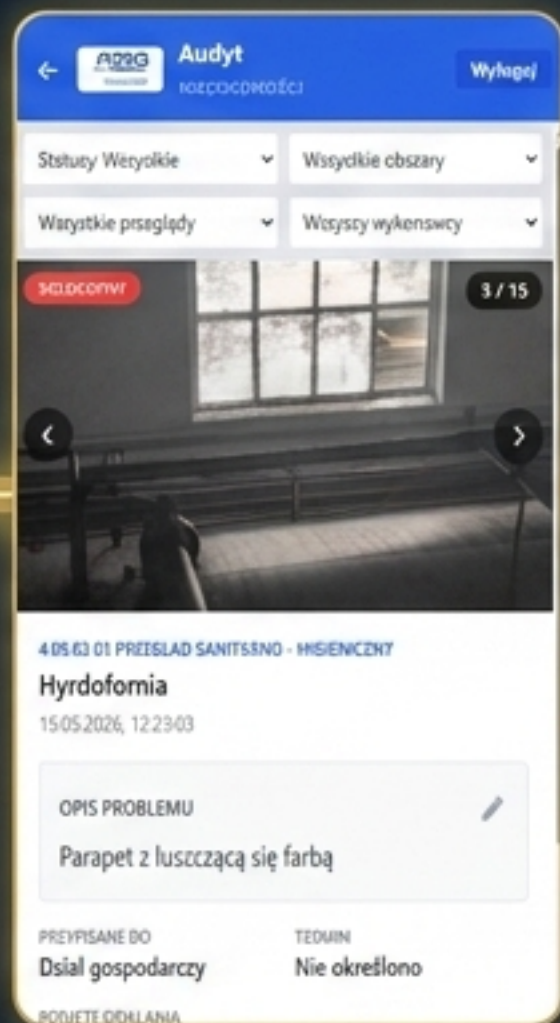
ARG

Audyt

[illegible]

Wyloguj

Statusy Wszystkie

Wszystkie obszary

Wszystkie przeglądy

Wszyscy wykonawcy

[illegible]

3 / 15

4.05.63 01 PRZEGLAD SANITARNO - HIGIENICZNY

Hyrdofornia

15.05.2026, 12:23:03

OPIS PROBLEMU

Parapet z łuszczącą się farbą

PRZYPISANE DO

Dział gospodarczy

TERMIN

Nie określono

PODJĘTE DZIAŁANIA